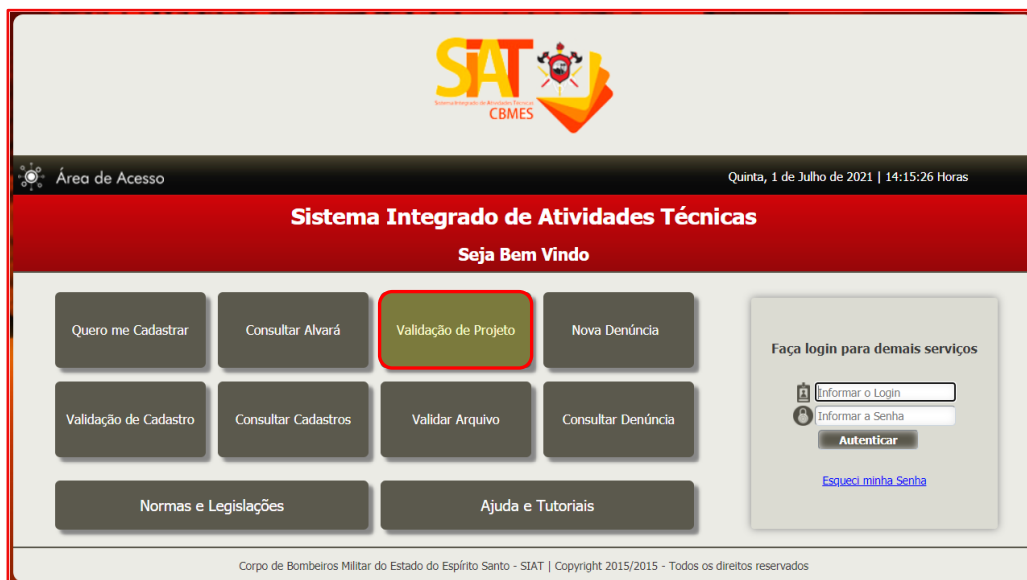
SIAT
Sistema Integrado de Atividades Técnicas
CBMES

Área de Acesso

Quinta, 1 de Julho de 2021 | 14:15:26 Horas

Sistema Integrado de Atividades Técnicas

Seja Bem Vindo

Quero me Cadastrar

Consultar Alvará

Validação de Projeto

Nova Denúncia

Validação de Cadastro

Consultar Cadastros

Validar Arquivo

Consultar Denúncia

Normas e Legislações

Ajuda e Tutoriais

Faça login para demais serviços

Informar o Login

Informar a Senha

Autenticar

Esqueci minha Senha

Corpo de Bombeiros Militar do Estado do Espírito Santo - SIAT | Copyright 2015/2015 - Todos os direitos reservados